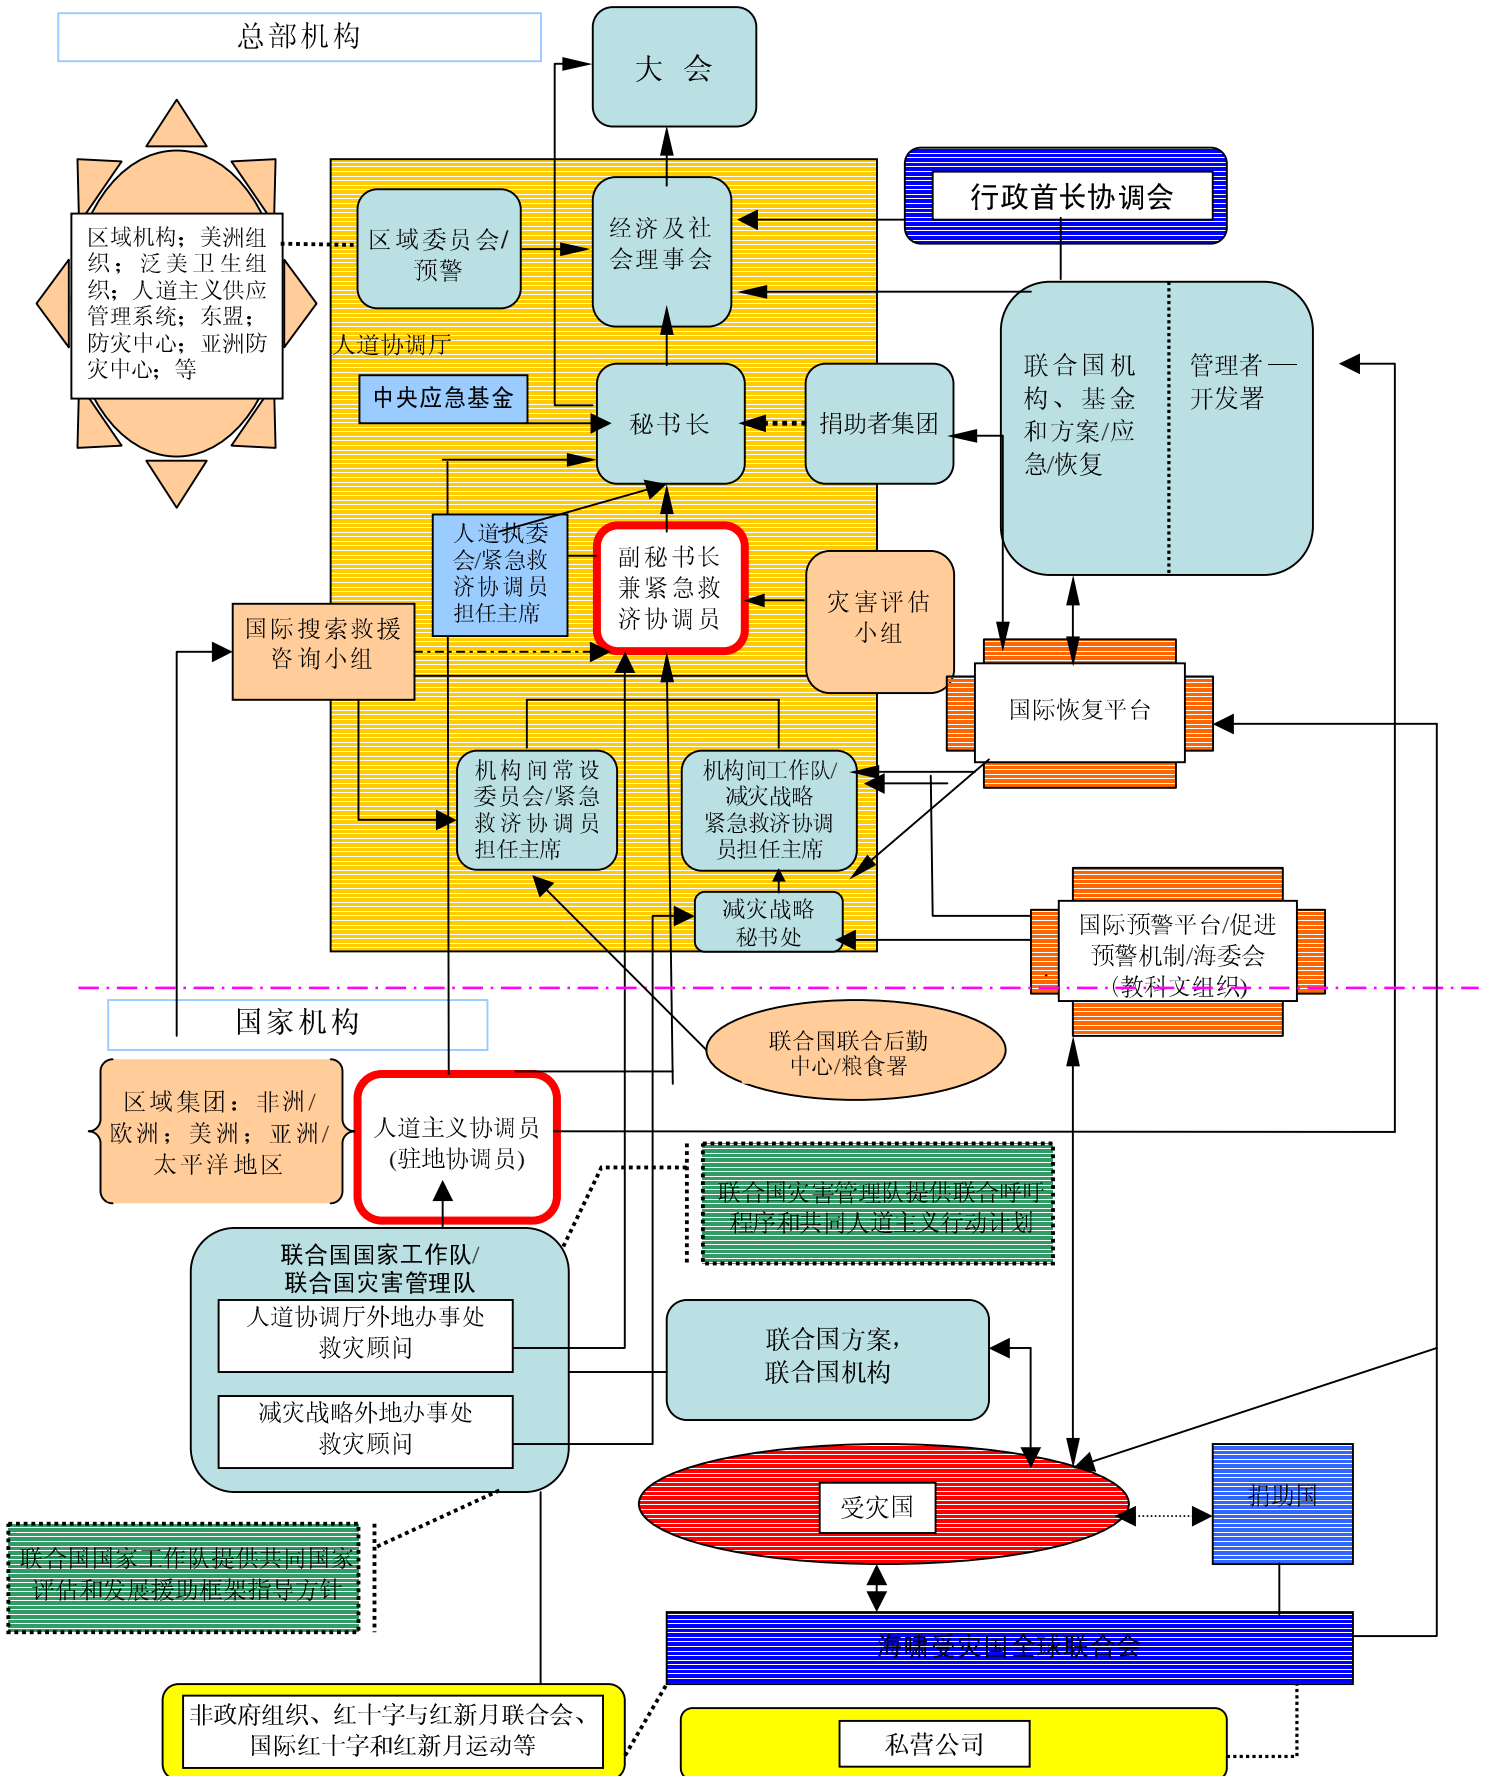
总部机构

大 会

行政首长协调会

区域机构；美洲组织；泛美卫生组织；人道主义供应管理系统；东盟；防灾中心；亚洲防灾中心；等

区域委员会/预警

经济及社会理事会

人道协调厅

中央应急基金

秘书长

捐助者集团

联合国机构、基金和方案/应急/恢复

管理者—开发署

人道执委会/紧急救济协调员担任主席

副秘书长兼紧急救济协调员

灾害评估小组

国际搜索救援咨询小组

国际恢复平台

机构间常设委员会/紧急救济协调员担任主席

机构间工作队/减灾战略紧急救济协调员担任主席

减灾战略秘书处

国际预警平台/促进预警机制/海委会（教科文组织）

国家机构

联合国联合后勤中心/粮食署

区域集团：非洲/欧洲；美洲；亚洲/太平洋地区

人道主义协调员(驻地协调员)

联合国灾害管理队提供联合呼吁程序和共同人道主义行动计划

联合国国家工作队/联合国灾害管理队

人道协调厅外地办事处救灾顾问

减灾战略外地办事处救灾顾问

联合国方案，联合国机构

受灾国

捐助国

联合国国家工作队提供共同国家评估和发展援助框架指导方针

海啸受灾国全球联合会

非政府组织、红十字与红新月联合会、国际红十字和红新月运动等

私营公司